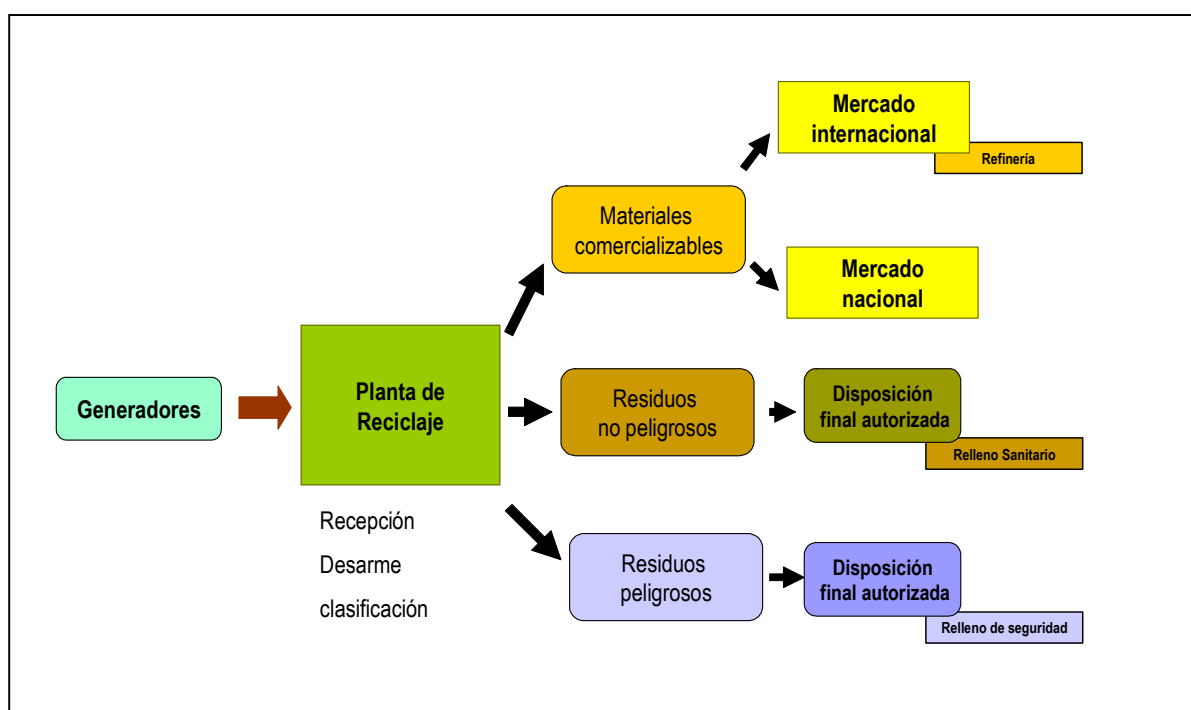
Generadores

Planta de Reciclaje

Recepción
Desarme
clasificación

Materiales comercializables

Mercado internacional

Refinería

Mercado nacional

Residuos no peligrosos

Disposición final autorizada

Relleno Sanitario

Residuos peligrosos

Disposición final autorizada

Relleno de seguridad